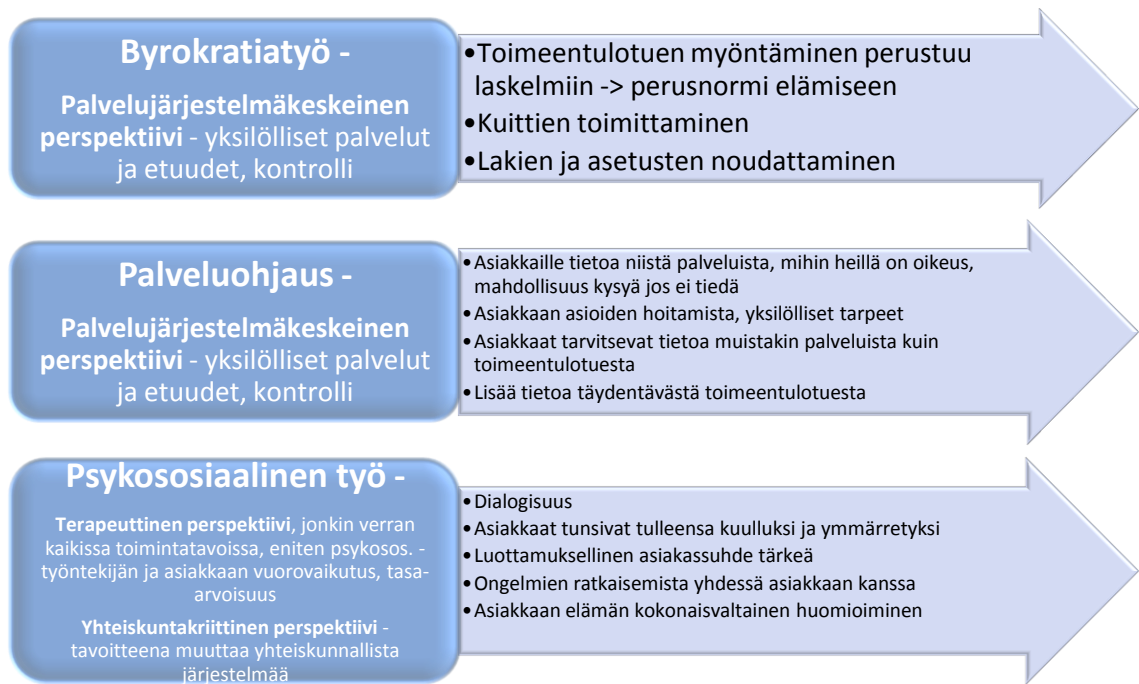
Byrokratiatyö -

Palvelujärjestelmäkeskeinen perspektiivi - yksilölliset palvelut ja etuudet, kontrolli

•Toimeentulotuen myöntäminen perustuu laskelmiin -> perusnormi elämiseen
•Kuittien toimittaminen
•Lakien ja asetusten noudattaminen

Palveluohjaus -

Palvelujärjestelmäkeskeinen perspektiivi - yksilölliset palvelut ja etuudet, kontrolli

•Asiakkaille tietoa niistä palveluista, mihin heillä on oikeus, mahdollisuus kysyä jos ei tiedä
•Asiakkaan asioiden hoitamista, yksilölliset tarpeet
•Asiakkaat tarvitsevat tietoa muistakin palveluista kuin toimeentulotuesta
•Lisää tietoa täydentävästä toimeentulotuesta

Psykososiaalinen työ -

Terapeuttinen perspektiivi, jonkin verran kaikissa toimintatavoissa, eniten psykosos. - työntekijän ja asiakkaan vuorovaikutus, tasa-arvoisuus

Yhteiskuntakriittinen perspektiivi - tavoitteena muuttaa yhteiskunnallista järjestelmää

•Dialogisuus
•Asiakkaat tunsivat tulleensa kuulluksi ja ymmärretyksi
•Luottamuksellinen asiakassuhde tärkeä
•Ongelmien ratkaisemista yhdessä asiakkaan kanssa
•Asiakkaan elämän kokonaisvaltainen huomioiminen